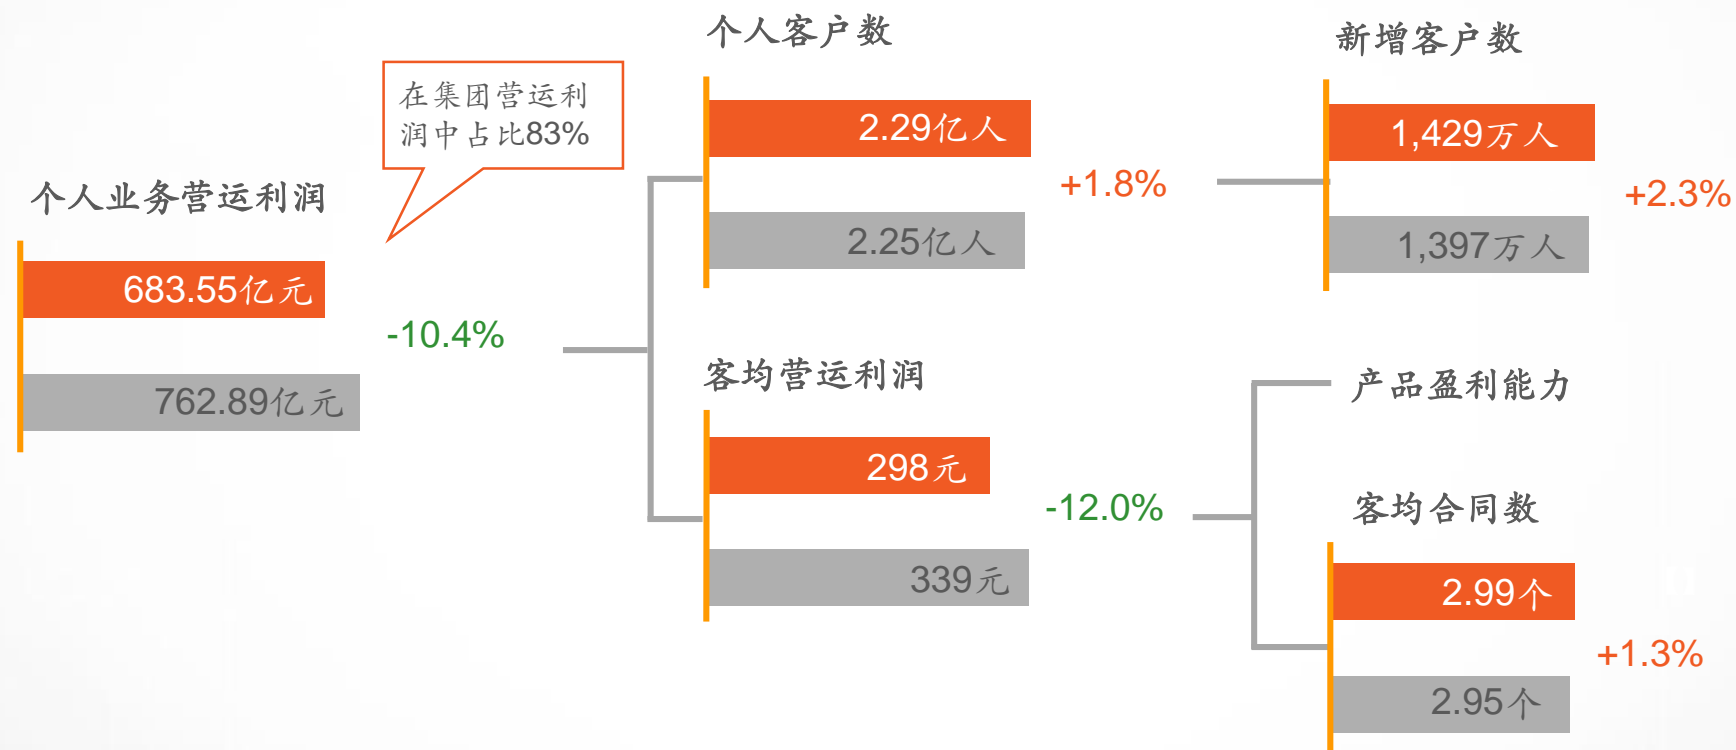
个人业务营运利润

683.55亿元

762.89亿元

在集团营运利润中占比83%

-10.4%

个人客户数

2.29亿人

2.25亿人

+1.8%

新增客户数

1,429万人

1,397万人

+2.3%

客均营运利润

298元

339元

-12.0%

产品盈利能力

客均合同数

2.99个

2.95个

+1.3%